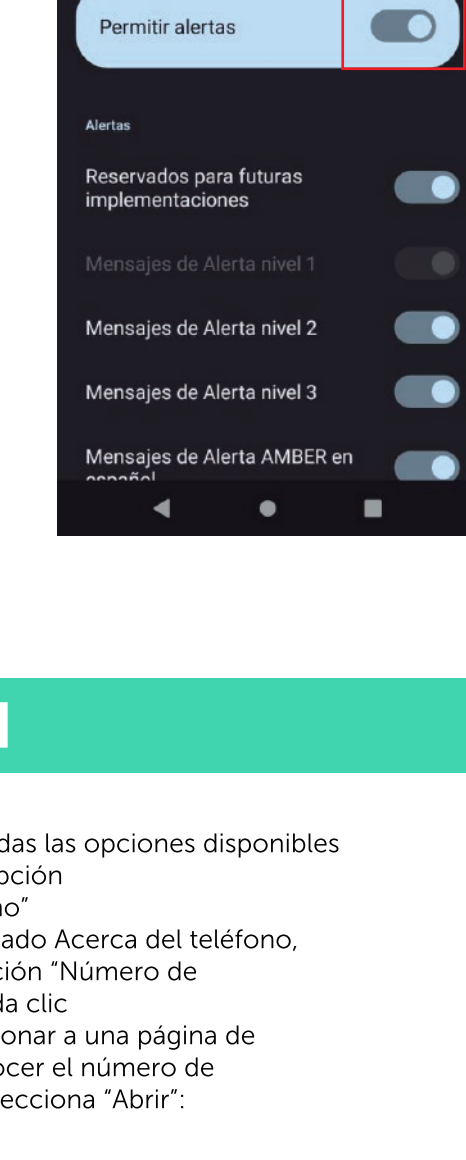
Permitir alertas

Alertas

Reservados para futuras implementaciones

Mensajes de Alerta nivel 1

Mensajes de Alerta nivel 2

Mensajes de Alerta nivel 3

Mensajes de Alerta AMBER en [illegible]

das las opciones disponibles
oción
no"
ado Acerca del teléfono,
ción "Número de
da clic
onar a una página de
ocer el número de
ecciona "Abrir":